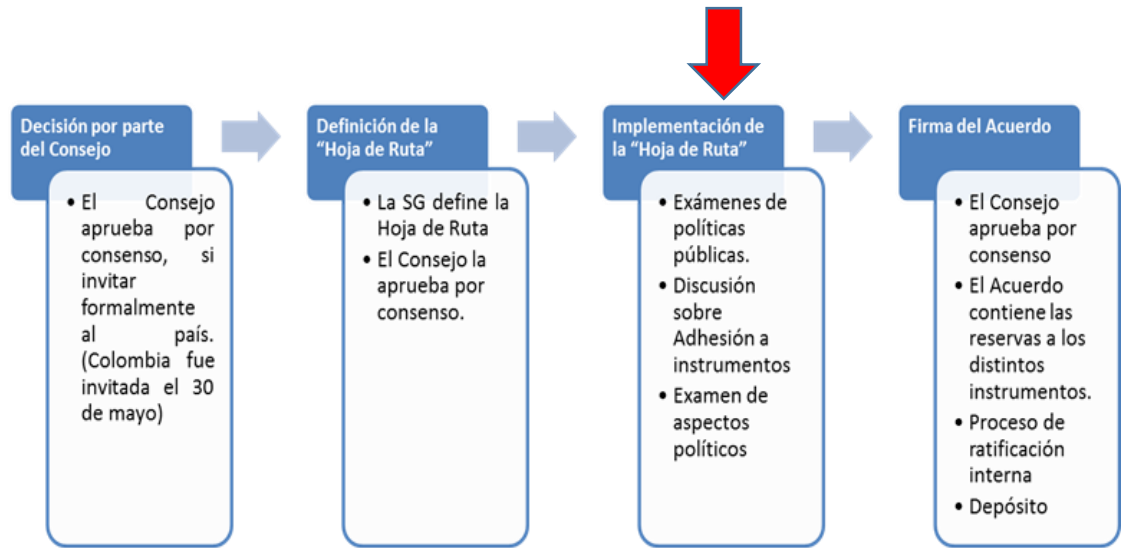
Decisión por parte del Consejo

- El Consejo aprueba por consenso, si invitar formalmente al país. (Colombia fue invitada el 30 de mayo)

Definición de la "Hoja de Ruta"

- La SG define la Hoja de Ruta
- El Consejo la aprueba por consenso.

Implementación de la "Hoja de Ruta"

- Exámenes de políticas públicas.
- Discusión sobre Adhesión a instrumentos
- Examen de aspectos políticos

Firma del Acuerdo

- El Consejo aprueba por consenso
- El Acuerdo contiene las reservas a los distintos instrumentos.
- Proceso de ratificación interna
- Depósito